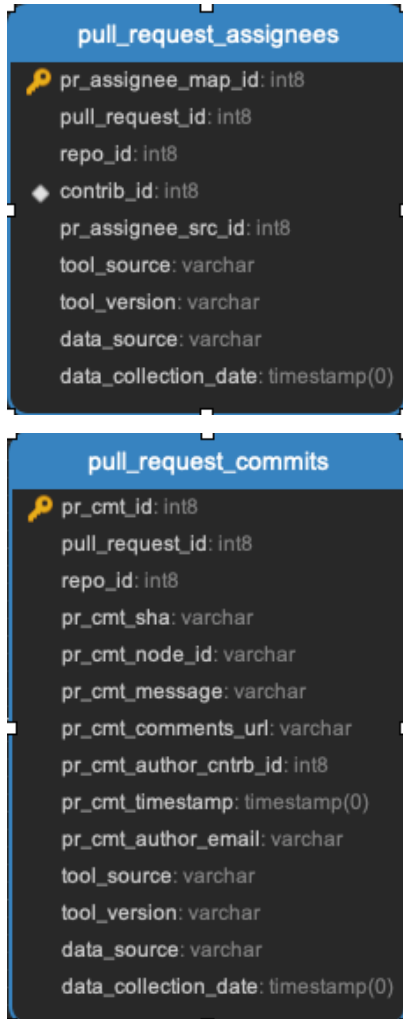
pull_request_assignees

pr_assignee_map_id: int8
pull_request_id: int8
repo_id: int8
contrib_id: int8
pr_assignee_src_id: int8
tool_source: varchar
tool_version: varchar
data_source: varchar
data_collection_date: timestamp(0)

pull_request_commits

pr_cmt_id: int8
pull_request_id: int8
repo_id: int8
pr_cmt_sha: varchar
pr_cmt_node_id: varchar
pr_cmt_message: varchar
pr_cmt_comments_url: varchar
pr_cmt_author_cntrb_id: int8
pr_cmt_timestamp: timestamp(0)
pr_cmt_author_email: varchar
tool_source: varchar
tool_version: varchar
data_source: varchar
data_collection_date: timestamp(0)